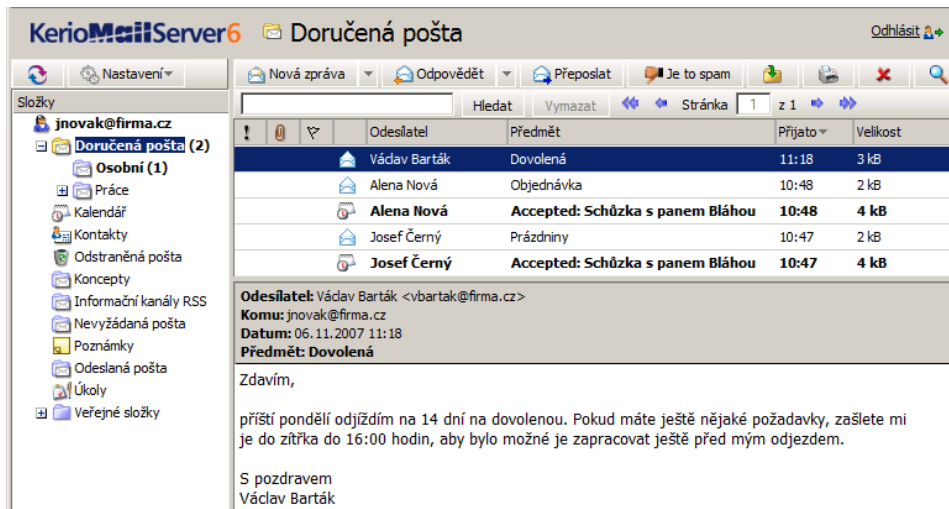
KerioMailServer6 Doručená pošta

Odhlásit

Nastavení

Nová zpráva | Odpovědět | Přeposlat | Je to spam

Složky

Hledat | Vymazat | Stránka 1 z 1

jnovak@firma.cz
Doručená pošta (2)
Osobní (1)
Práce
Kalendář
Kontakty
Odstraněná pošta
Koncepty
Informační kanály RSS
Nevyžádaná pošta
Poznámky
Odeslaná pošta
Úkoly
Veřejné složky

| ! | | | | Odesílatel | Předmět | Přijato | Velikost |
|---|---|---|---|---|---|---|---|
| | | | | Václav Barták | Dovolená | 11:18 | 3 kB |
| | | | | Alena Nová | Objednávka | 10:48 | 2 kB |
| | | | | Alena Nová | Accepted: Schůzka s panem Bláhou | 10:48 | 4 kB |
| | | | | Josef Černý | Prázdniny | 10:47 | 2 kB |
| | | | | Josef Černý | Accepted: Schůzka s panem Bláhou | 10:47 | 4 kB |

Odesílatel: Václav Barták <vbartak@firma.cz>
Komu: jnovak@firma.cz
Datum: 06.11.2007 11:18
Předmět: Dovolená

Zdavím,

příští pondělí odjíždím na 14 dní na dovolenou. Pokud máte ještě nějaké požadavky, zašlete mi je do zítřka do 16:00 hodin, aby bylo možné je zapracovat ještě před mým odjezdem.

S pozdravem
Václav Barták